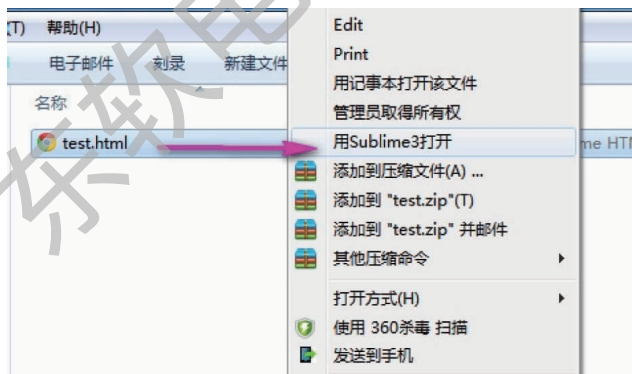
(T) 帮助(H)

电子邮件 刻录 新建文件

名称

test.html

me HT

Edit
Print
用记事本打开该文件
管理员取得所有权
用Sublime3打开
添加到压缩文件(A) ...
添加到 "test.zip"(T)
添加到 "test.zip" 并邮件
其他压缩命令
打开方式(H)
使用 360杀毒 扫描
发送到手机

东软电